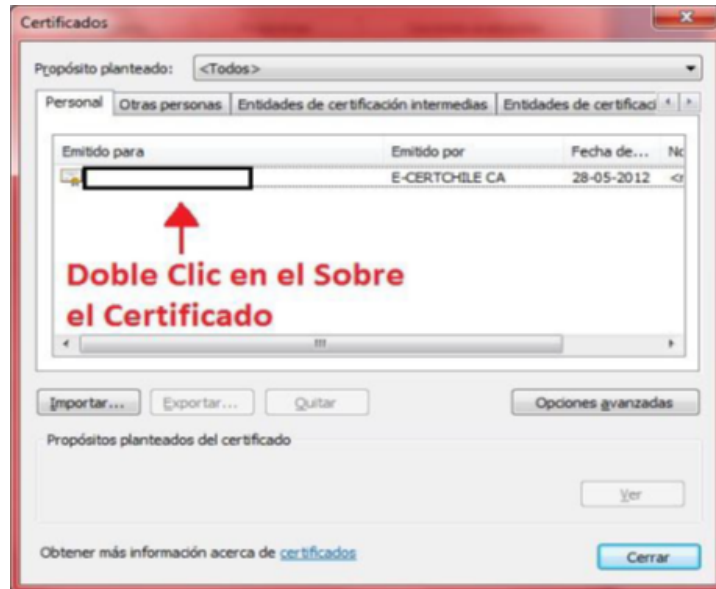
Certificados

Propósito planteado: <Todos>

Personal | Otras personas | Entidades de certificación intermedias | Entidades de certificaci

| Emitido para | Emitido por | Fecha de... | Nc |
|---|---|---|---|
| | E-CERTCHILE CA | 28-05-2012 | <r |

Doble Clic en el Sobre el Certificado

Importar... Exportar... Quitar Opciones avanzadas

Propósitos planteados del certificado

Ver

Obtener más información acerca de certificados

Cerrar